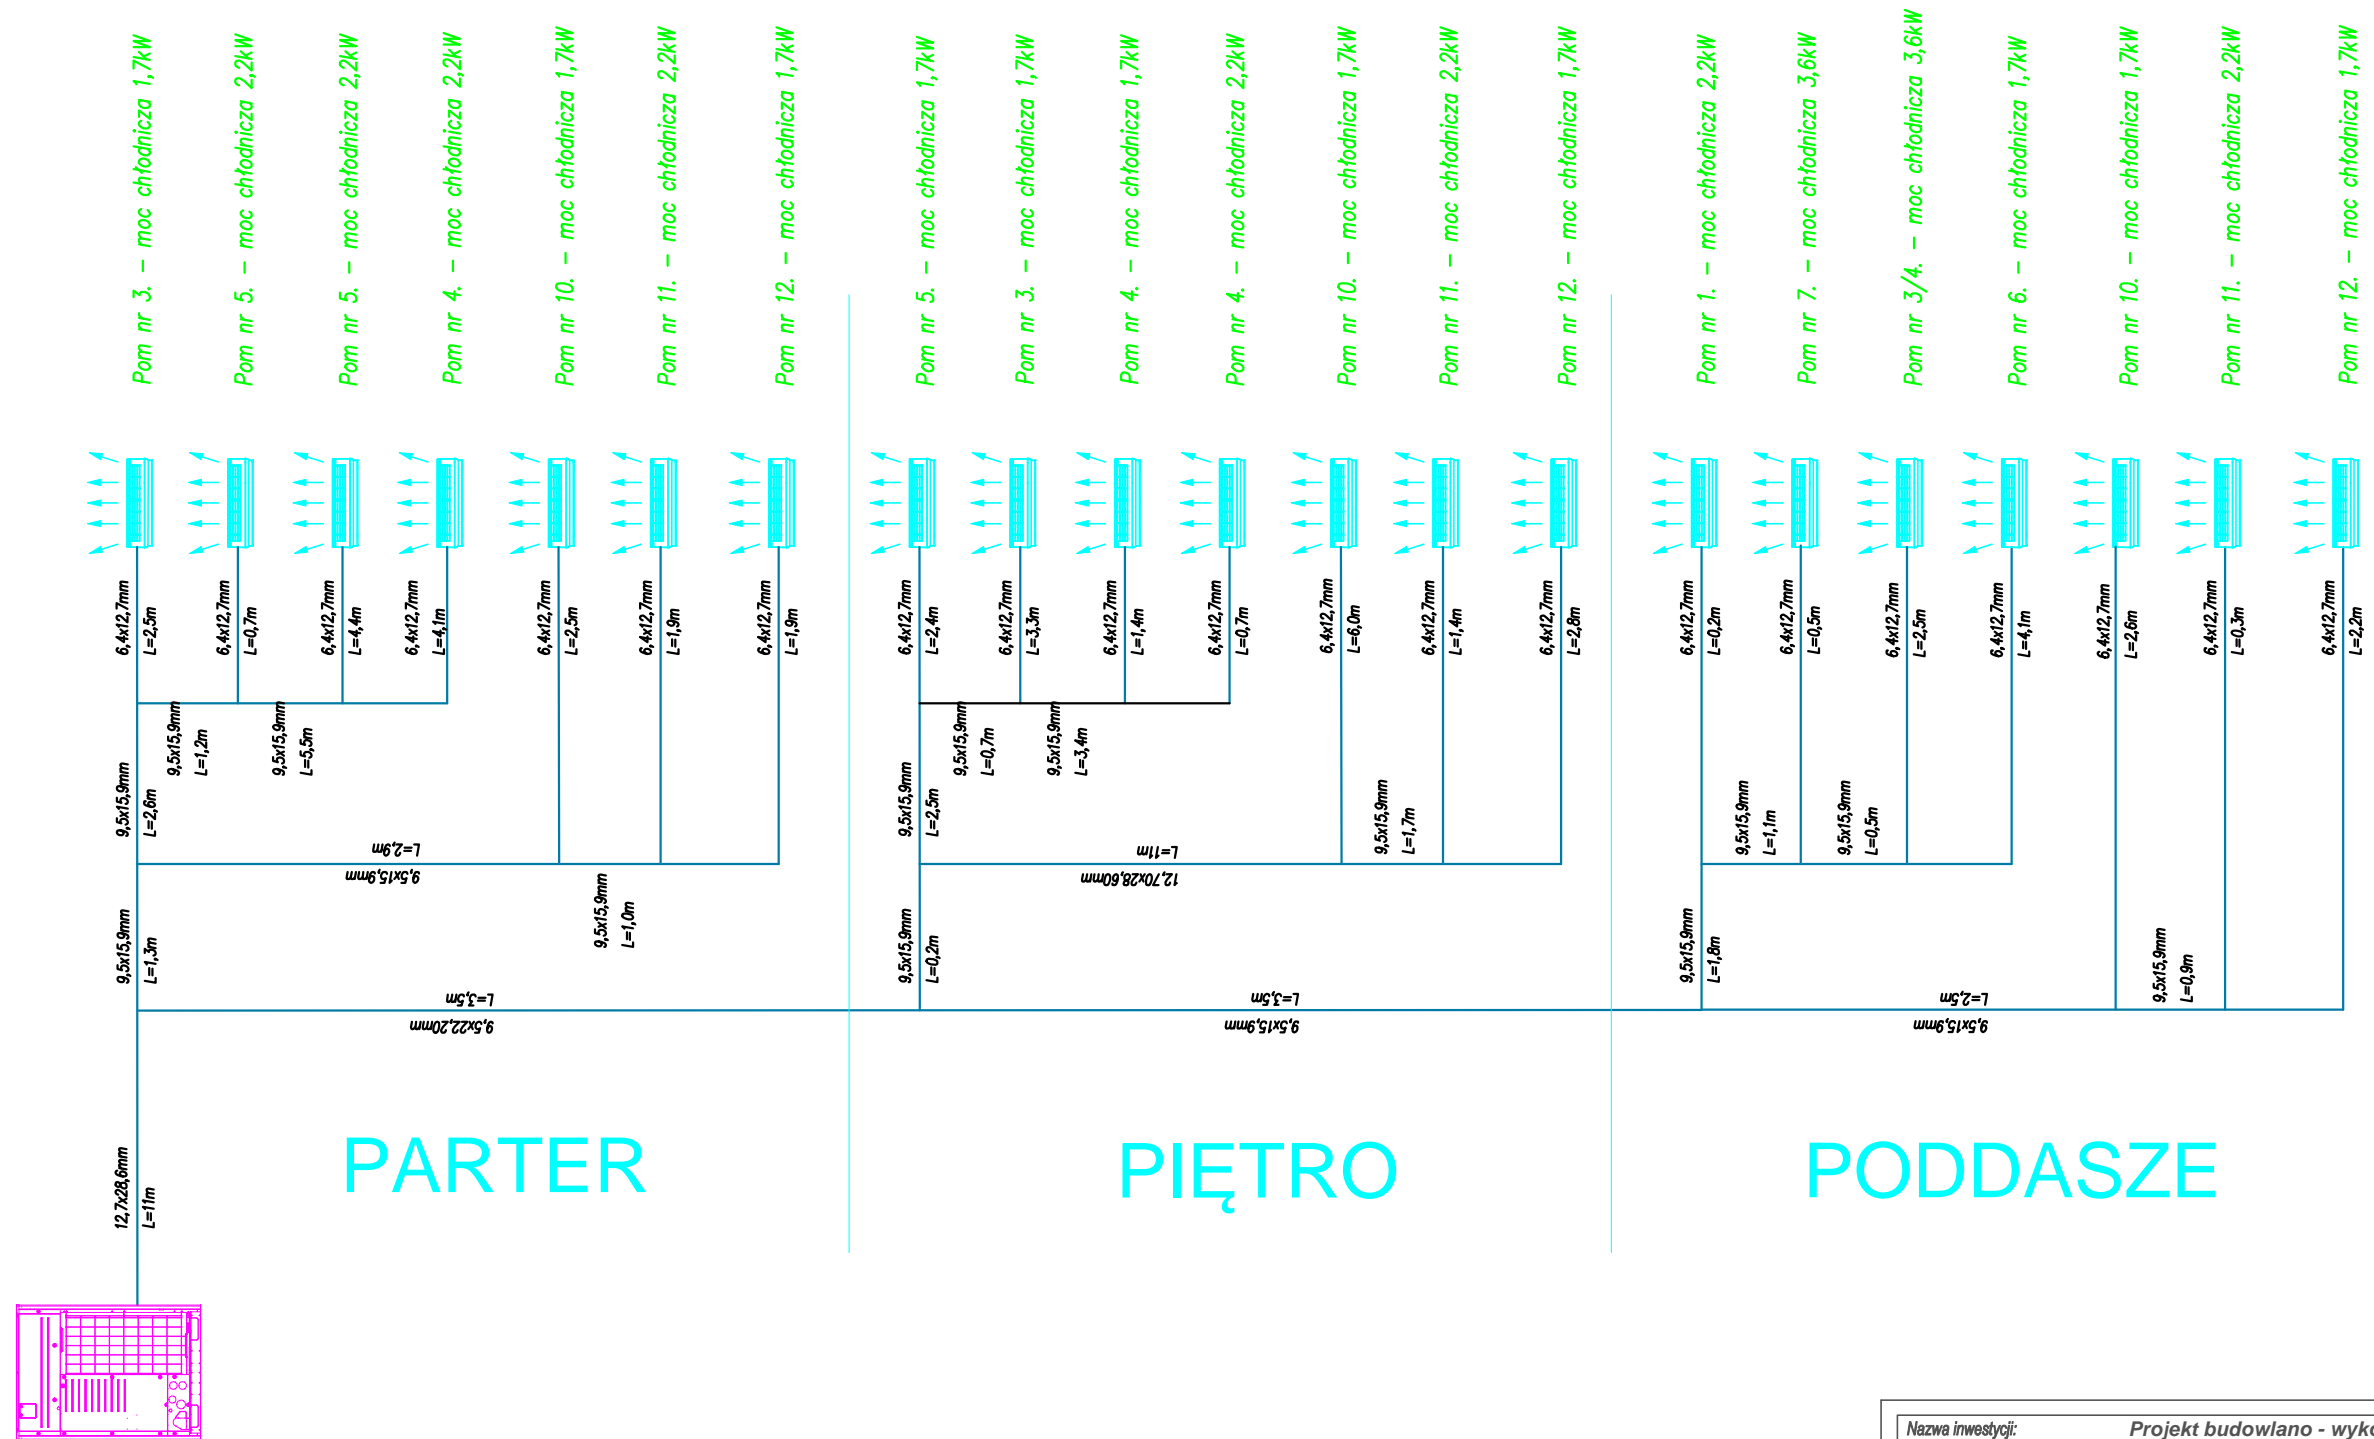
Pom nr 3. – moc chłodnicza 1,7kW
Pom nr 5. – moc chłodnicza 2,2kW
Pom nr 5. – moc chłodnicza 2,2kW
Pom nr 4. – moc chłodnicza 2,2kW
Pom nr 10. – moc chłodnicza 1,7kW
Pom nr 11. – moc chłodnicza 2,2kW
Pom nr 12. – moc chłodnicza 1,7kW
Pom nr 5. – moc chłodnicza 1,7kW
Pom nr 3. – moc chłodnicza 1,7kW
Pom nr 4. – moc chłodnicza 1,7kW
Pom nr 4. – moc chłodnicza 2,2kW
Pom nr 10. – moc chłodnicza 1,7kW
Pom nr 11. – moc chłodnicza 2,2kW
Pom nr 12. – moc chłodnicza 1,7kW
Pom nr 1. – moc chłodnicza 2,2kW
Pom nr 7. – moc chłodnicza 3,6kW
Pom nr 3/4. – moc chłodnicza 3,6kW
Pom nr 6. – moc chłodnicza 1,7kW
Pom nr 10. – moc chłodnicza 1,7kW
Pom nr 11. – moc chłodnicza 2,2kW
Pom nr 12. – moc chłodnicza 1,7kW

6,4x12,7mm L=2,5m
6,4x12,7mm L=0,7m
6,4x12,7mm L=4,4m
6,4x12,7mm L=4,1m
6,4x12,7mm L=2,5m
6,4x12,7mm L=1,9m
6,4x12,7mm L=1,9m
6,4x12,7mm L=2,4m
6,4x12,7mm L=3,3m
6,4x12,7mm L=1,4m
6,4x12,7mm L=0,7m
6,4x12,7mm L=6,0m
6,4x12,7mm L=1,4m
6,4x12,7mm L=2,8m
6,4x12,7mm L=0,2m
6,4x12,7mm L=0,5m
6,4x12,7mm L=2,5m
6,4x12,7mm L=4,1m
6,4x12,7mm L=2,6m
6,4x12,7mm L=0,3m
6,4x12,7mm L=2,2m

9,5x15,9mm L=1,2m
9,5x15,9mm L=5,5m
9,5x15,9mm L=2,6m
L=2,9m
9,5x15,9mm
9,5x15,9mm L=1,0m
9,5x15,9mm L=1,3m
L=3,5m
9,5x22,20mm

9,5x15,9mm L=0,7m
9,5x15,9mm L=3,4m
9,5x15,9mm L=2,5m
L=11m
12,70x28,60mm
9,5x15,9mm L=1,7m
9,5x15,9mm L=0,2m
L=3,5m
9,5x15,9mm

9,5x15,9mm L=1,1m
9,5x15,9mm L=0,5m
9,5x15,9mm L=1,8m
9,5x15,9mm L=0,9m
L=2,5m
9,5x15,9mm

12,7x28,6mm L=11m

PARTER
PIĘTRO
PODDASZE

Nazwa inwestycji: Projekt budowlano - wyk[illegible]